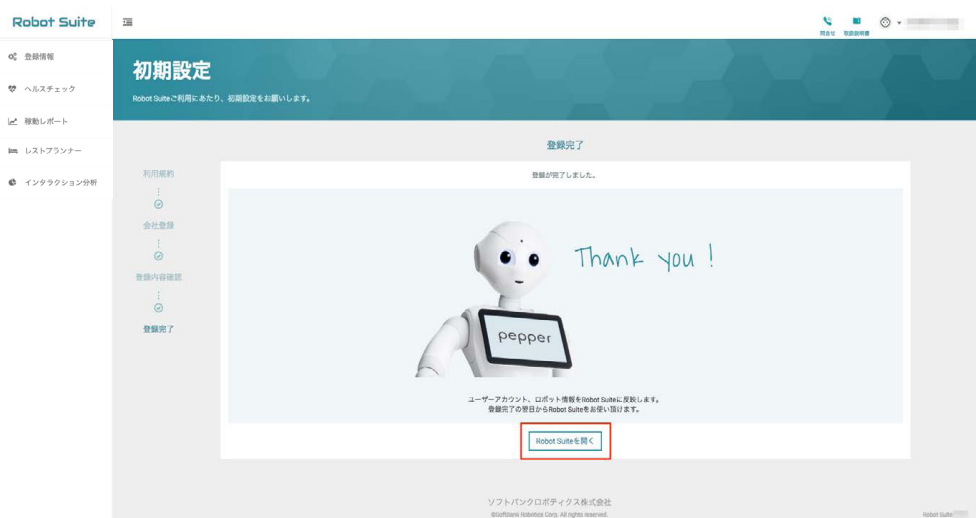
Robot Suite

問合せ 取扱説明書

登録情報
ヘルスチェック
稼働レポート
レストプランナー
インタラクション分析

初期設定

Robot Suiteご利用にあたり、初期設定をお願いします。

登録完了

利用規約
会社登録
登録内容確認
登録完了

登録が完了しました。

Thank you !

pepper

ユーザーアカウント、ロボット情報をRobot Suiteに反映します。
登録完了の翌日からRobot Suiteをお使い頂けます。

Robot Suiteを開く

ソフトバンクロボティクス株式会社
©SoftBank Robotics Corp. All rights reserved.

Robot Suite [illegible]